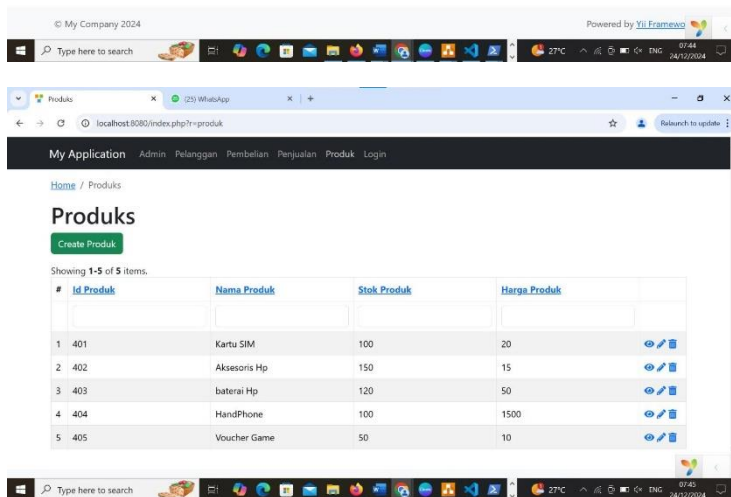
© My Company 2024

Powered by Yii Framewo

Type here to search

27°C ENG 07:44 24/12/2024

Produks

(25) WhatsApp

localhost:8080/index.php?r=produk

Relaunch to update

My Application Admin Pelanggan Pembelian Penjualan Produk Login

Home / Produks

Produks

Create Produk

Showing **1-5** of **5** items.

| # | Id Produk | Nama Produk | Stok Produk | Harga Produk | |
|---|---|---|---|---|---|
| | | | | | |
| 1 | 401 | Kartu SIM | 100 | 20 | |
| 2 | 402 | Aksesoris Hp | 150 | 15 | |
| 3 | 403 | baterai Hp | 120 | 50 | |
| 4 | 404 | HandPhone | 100 | 1500 | |
| 5 | 405 | Voucher Game | 50 | 10 | |

Type here to search

27°C ENG 07:45 24/12/2024